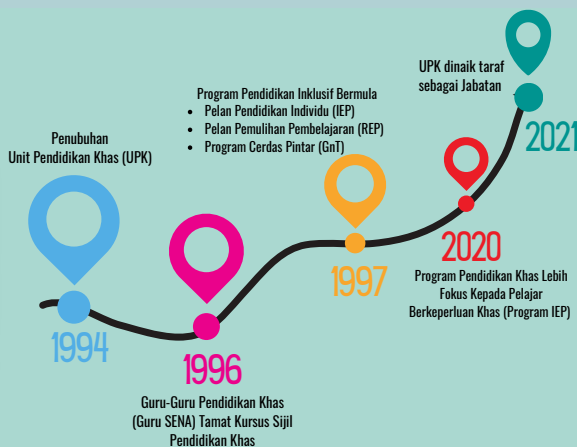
Penubuhan
Unit Pendidikan Khas (UPK)

1994

1996

Guru-Guru Pendidikan Khas (Guru SENA) Tamat Kursus Sijil Pendidikan Khas

Program Pendidikan Inklusif Bermula
- Pelan Pendidikan Individu (IEP)
- Pelan Pemulihan Pembelajaran (REP)
- Program Cerdas Pintar (GnT)

1997

2020

Program Pendidikan Khas Lebih Fokus Kepada Pelajar Berkeperluan Khas (Program IEP)

UPK dinaik taraf sebagai Jabatan

2021